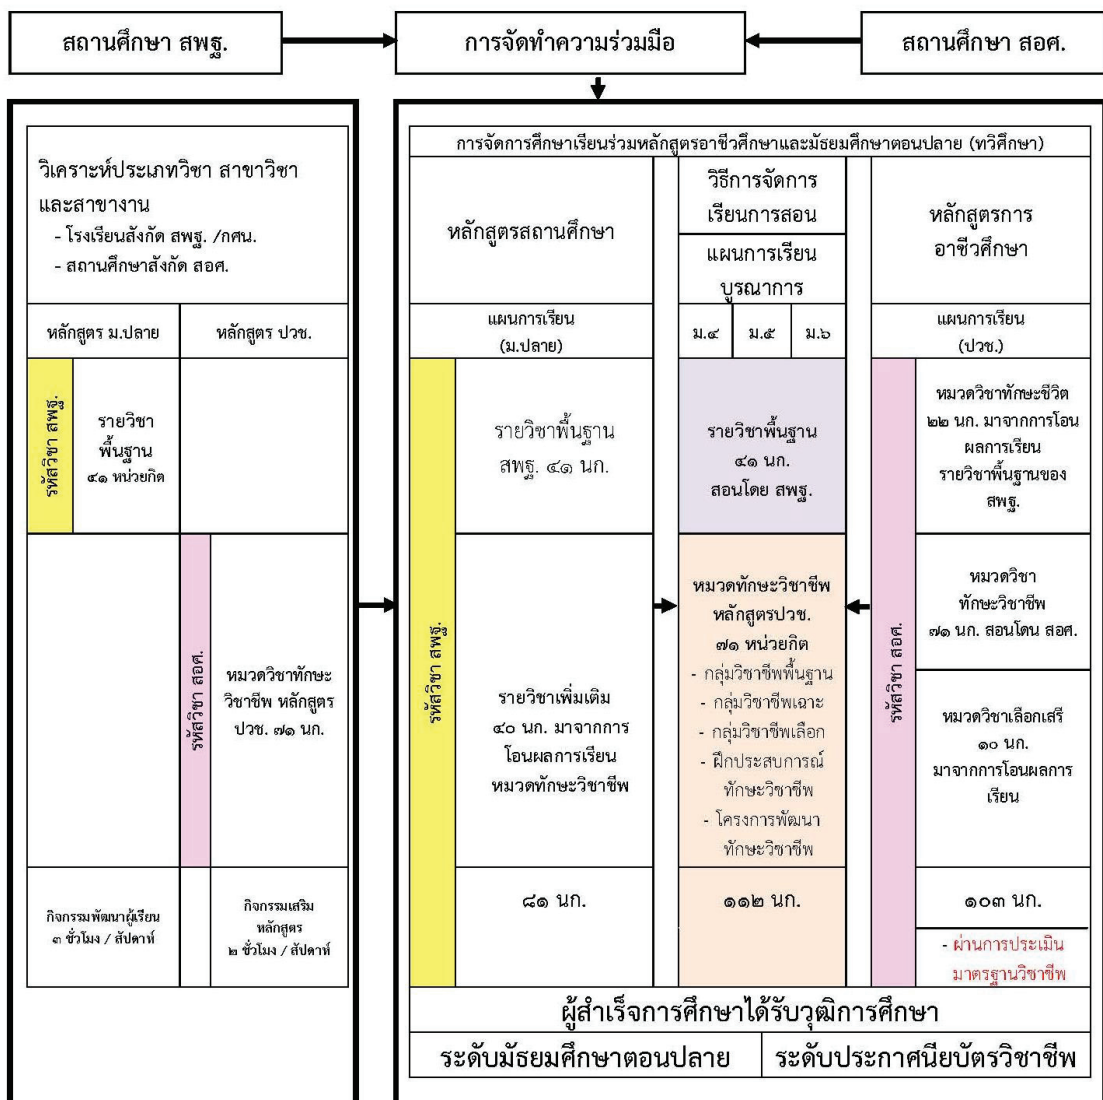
สถานศึกษา สพฐ.

การจัดทำความร่วมมือ

สถานศึกษา สอศ.

วิเคราะห์ประเภทวิชา สาขาวิชา และสาขางาน
- โรงเรียนสังกัด สพฐ. /กศน.
- สถานศึกษาสังกัด สอศ.

| หลักสูตร ม.ปลาย | | หลักสูตร ปวช. | |
|---|---|---|---|
| รหัสวิชา สพฐ. | รายวิชา พื้นฐาน ๔๑ หน่วยกิต | | |
| | | รหัสวิชา สอศ. | หมวดวิชาทักษะวิชาชีพ หลักสูตร ปวช. ๗๑ นก. |
| กิจกรรมพัฒนาผู้เรียน ๓ ชั่วโมง / สัปดาห์ | | | กิจกรรมเสริมหลักสูตร ๒ ชั่วโมง / สัปดาห์ |

การจัดการศึกษาเรียนร่วมหลักสูตรอาชีวศึกษาและมัธยมศึกษาตอนปลาย (ทวิศึกษา)

| หลักสูตรสถานศึกษา | | วิธีการจัดการเรียนการสอน แผนการเรียนบูรณาการ | | หลักสูตรการอาชีวศึกษา |
|---|---|---|---|---|
| แผนการเรียน (ม.ปลาย) | | ม.๔ ม.๕ ม.๖ | | แผนการเรียน (ปวช.) |
| รหัสวิชา สพฐ. | รายวิชาพื้นฐาน สพฐ. ๔๑ นก. | รายวิชาพื้นฐาน ๔๑ นก. สอนโดย สพฐ. | รหัสวิชา สอศ. | หมวดวิชาทักษะชีวิต ๒๒ นก. มาจากการโอนผลการเรียน รายวิชาพื้นฐานของ สพฐ. |
| | รายวิชาเพิ่มเติม ๔๐ นก. มาจากการโอนผลการเรียน หมวดทักษะวิชาชีพ | หมวดทักษะวิชาชีพ หลักสูตรปวช. ๗๑ หน่วยกิต - กลุ่มวิชาชีพพื้นฐาน - กลุ่มวิชาชีพเฉาะ - กลุ่มวิชาชีพเลือก - ฝึกประสบการณ์ทักษะวิชาชีพ - โครงการพัฒนาทักษะวิชาชีพ | | หมวดวิชาทักษะวิชาชีพ ๗๑ นก. สอนโดน สอศ. |
| | | | | หมวดวิชาเลือกเสรี ๑๐ นก. มาจากการโอนผลการเรียน |
| | ๘๑ นก. | ๑๑๒ นก. | | ๑๐๓ นก. - ผ่านการประเมินมาตรฐานวิชาชีพ |

ผู้สำเร็จการศึกษาได้รับวุฒิการศึกษา

ระดับมัธยมศึกษาตอนปลาย | ระดับประกาศนียบัตรวิชาชีพ